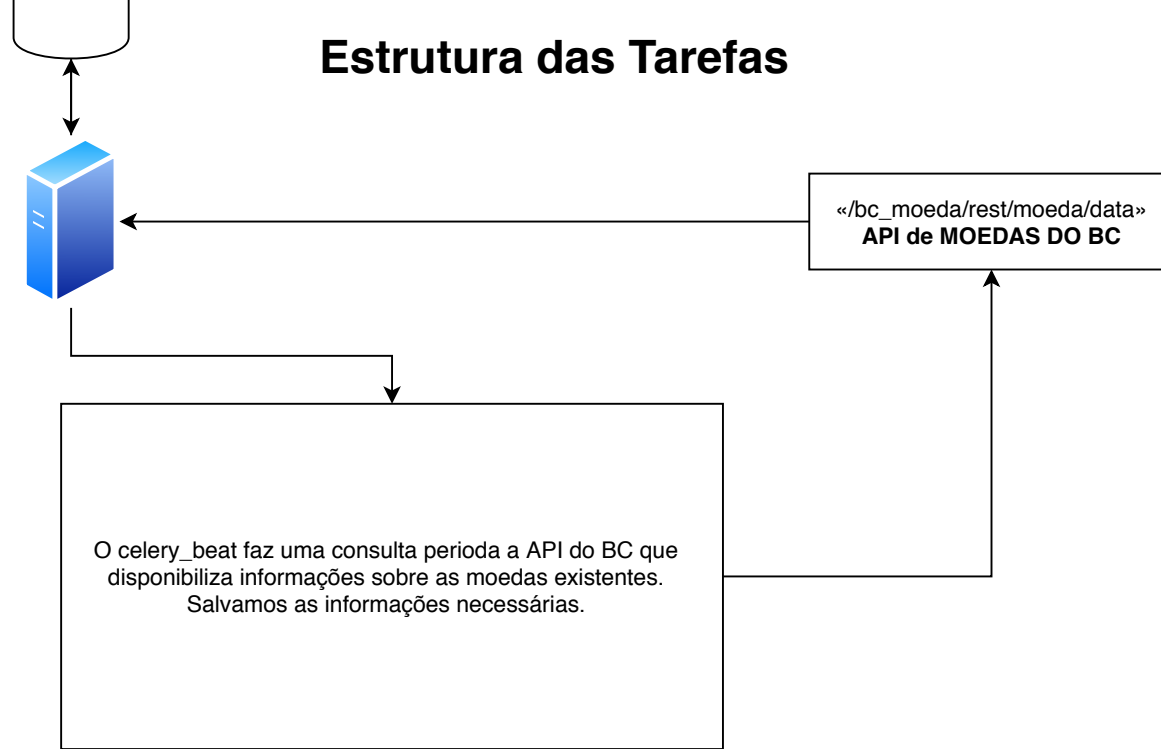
Estrutura das Tarefas

«/bc_moeda/rest/moeda/data»
**API de MOEDAS DO BC**

O celery_beat faz uma consulta perioda a API do BC que disponibiliza informações sobre as moedas existentes. Salvamos as informações necessárias.